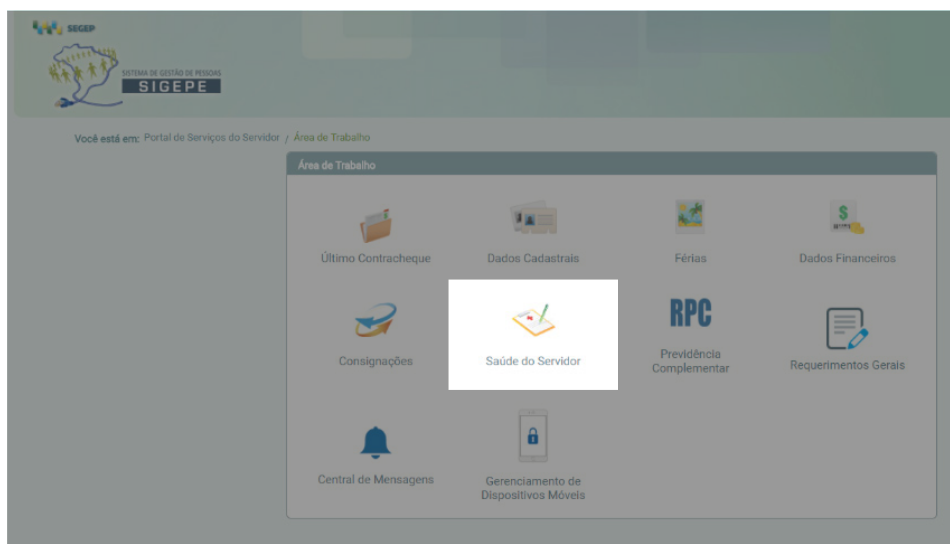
SEGEP

SISTEMA DE GESTÃO DE PESSOAS
SIGEPE

Você está em: Portal de Serviços do Servidor / Área de Trabalho

Área de Trabalho

Último Contracheque

Dados Cadastrais

Férias

$

Dados Financeiros

Consignações

Saúde do Servidor

RPC

Previdência Complementar

Requerimentos Gerais

Central de Mensagens

Gerenciamento de Dispositivos Móveis